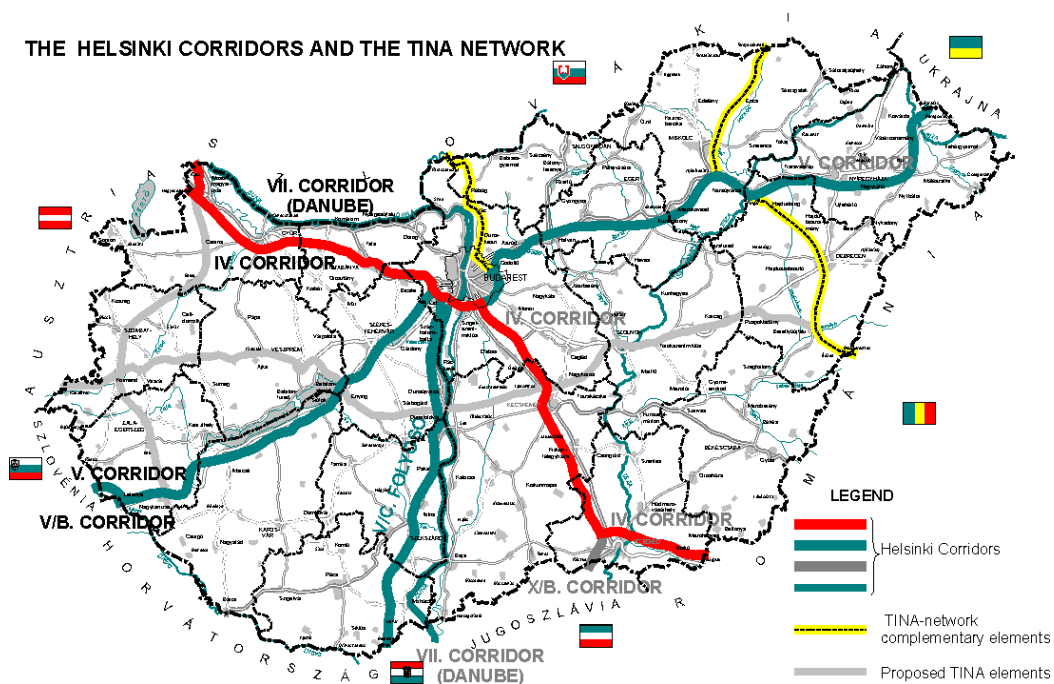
THE HELSINKI CORRIDORS AND THE TINA NETWORK

S Z L O V Á K I A

UKRAJNA

A U S Z T R I A

R O M Á N I A

SZLOVÉNIA

H O R V Á T O R S Z Á G

JUGOSZLÁVIA

VII. CORRIDOR (DANUBE)

IV. CORRIDOR

V. CORRIDOR

IV. CORRIDOR

V/C. FOLYOSÓ

V. CORRIDOR

V/B. CORRIDOR

IV. CORRIDOR

X/B. CORRIDOR

VII. CORRIDOR (DANUBE)

BUDAPEST

MISKOLC

DEBRECEN

SZEGED

KECSKEMÉT

SZOLNOK

SZÉKESFEHÉRVÁR

VESZPRÉM

GYŐR

SZOMBATHELY

ZALAEGERSZEG

KAPOSVÁR

SALGÓTARJÁN

EGER

NYÍREGYHÁZA

BÉKÉSCSABA

SZEKSZÁRD

LEGEND

Helsinki Corridors

TINA-network complementary elements

Proposed TINA elements